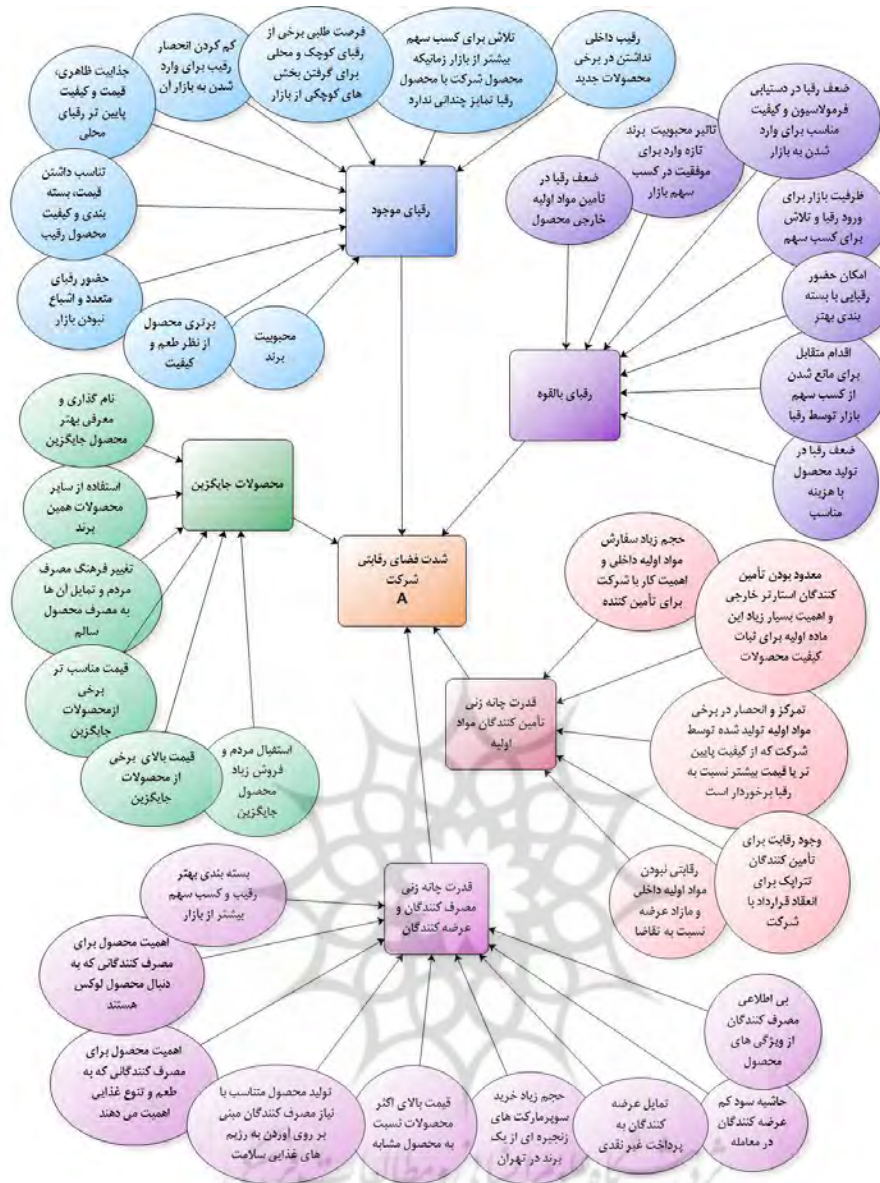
رقیب داخلی نداشتن در برخی محصولات جدید

تلاش برای کسب سهم بیشتر از بازار زمانیکه محصول شرکت با محصول رقبا تمایز چندانی ندارد

فرصت طلبی برخی از رقبای کوچک و محلی برای گرفتن بخش های کوچکی از بازار

کم کردن انحصار رقیب برای وارد شدن به بازار ان

جذابیت ظاهری، قیمت و کیفیت پایین تر رقبای محلی

تناسب داشتن قیمت، بسته بندی و کیفیت محصول رقیب

حضور رقبای متعدد و اشباع نبودن بازار

برتری محصول از نظر طعم و کیفیت

محبوبیت برند

رقبای موجود

ضعف رقبا در دستیابی فرمولاسیون و کیفیت مناسب برای وارد شدن به بازار

تاثیر محبوبیت برند تازه وارد برای موفقیت در کسب سهم بازار

ضعف رقبا در تامین مواد اولیه خارجی محصول

ظرفیت بازار برای ورود رقبا و تلاش برای کسب سهم

امکان حضور رقبایی با بسته بندی بهتر

اقدام متقابل برای مانع شدن از کسب سهم بازار توسط رقبا

ضعف رقبا در تولید محصول با هزینه مناسب

رقبای بالقوه

نام گذاری و معرفی بهتر محصول جایگزین

استفاده از سایر محصولات همین برند

تغییر فرهنگ مصرف مردم و تمایل آن ها به مصرف محصول سالم

قیمت مناسب تر برخی ازمحصولات جایگزین

قیمت بالای برخی از محصولات جایگزین

استقبال مردم و فروش زیاد محصول جایگزین

محصولات جایگزین

شدت فضای رقابتی شرکت A

حجم زیاد سفارش مواد اولیه داخلی و اهمیت کار با شرکت برای تأمین کننده

معدود بودن تأمین کنندگان استارتر خارجی و اهمیت بسیار زیاد این ماده اولیه برای ثبات کیفیت محصولات

قدرت چانه زنی تأمین کنندگان مواد اولیه

تمرکز و انحصار در برخی مواد اولیه تولید شده توسط شرکت که از کیفیت پایین تر یا قیمت بیشتر نسبت به رقبا برخوردار است

وجود رقابت برای تأمین کنندگان تتراپک برای انعقاد قرارداد با شرکت

رقابتی نبودن مواد اولیه داخلی و مازاد عرضه نسبت به تقاضا

بسته بندی بهتر رقیب و کسب سهم بیشتر از بازار

قدرت چانه زنی مصرف کنندگان و عرضه کنندگان

اهمیت محصول برای مصرف کنندگانی که به دنبال محصول لوکس هستند

اهمیت محصول برای مصرف کنندگانی که به طعم و تنوع غذایی اهمیت می دهند

تولید محصول متناسب با نیاز مصرف کنندگان مبنی بر روی آوردن به رژیم های غذایی سلامت

قیمت بالای اکثر محصولات نسبت به محصول مشابه

حجم زیاد خرید سوپرمارکت های زنجیره ای از یک برند در تهران

تمایل عرضه کنندگان به پرداخت غیر نقدی

حاشیه سود کم عرضه کنندگان در معامله

بی اطلاعی مصرف کنندگان از ویژگی های محصول